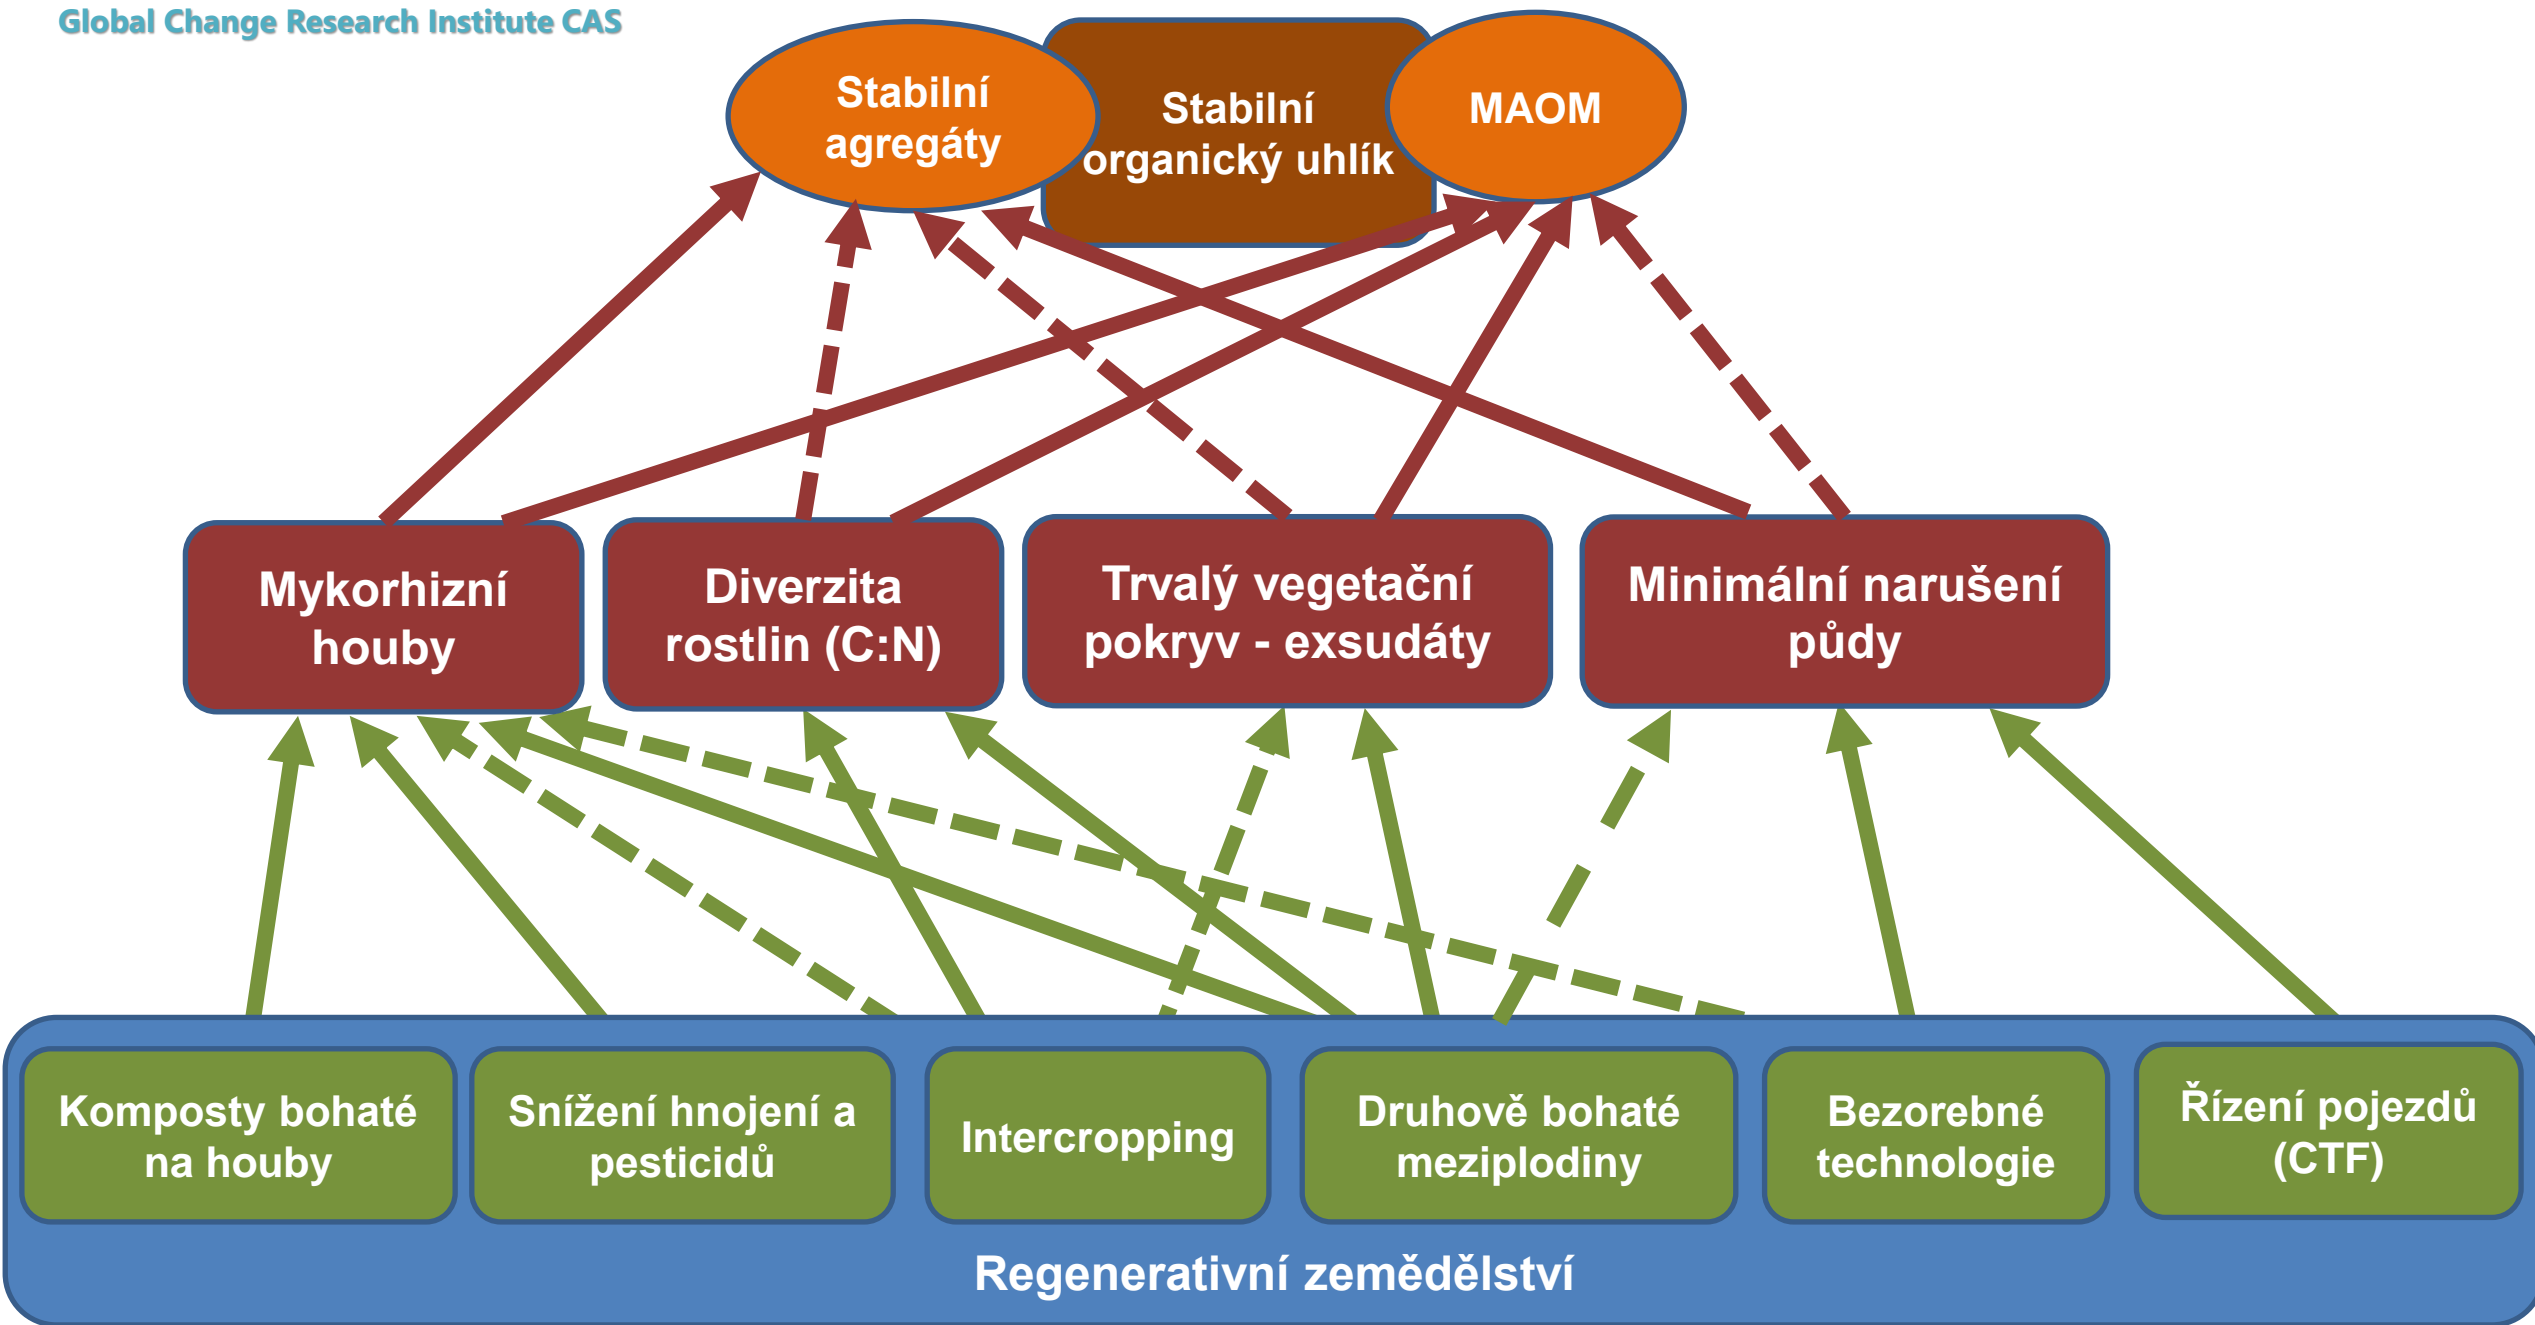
Global Change Research Institute CAS

Stabilní agregáty

Stabilní organický uhlík

MAOM

Mykorhizní houby

Diverzita rostlin (C:N)

Trvalý vegetační pokryv - exsudáty

Minimální narušení půdy

Komposty bohaté na houby

Snížení hnojení a pesticidů

Intercropping

Druhově bohaté meziplodiny

Bezorebné technologie

Řízení pojezdů (CTF)

Regenerativní zemědělství